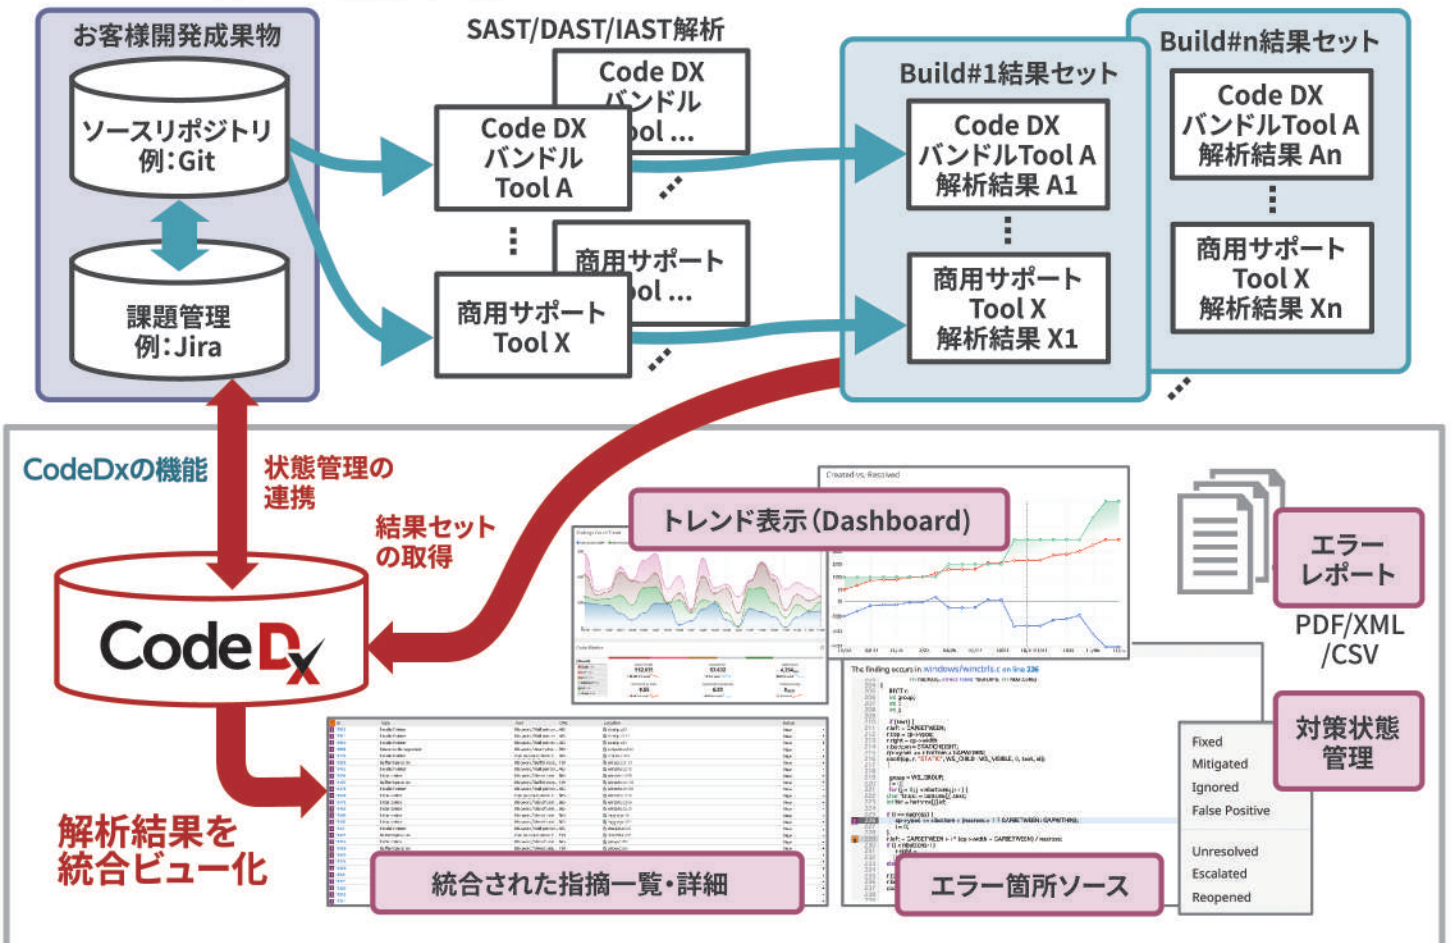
お客様開発成果物

ソースリポジトリ
例:Git

課題管理
例:Jira

SAST/DAST/IAST解析

Code DX
バンドル
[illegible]ol ...

Code DX
バンドル
Tool A

商用サポート
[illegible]ol ...

商用サポート
Tool X

Build#1結果セット

Code DX
バンドルTool A
解析結果 A1

商用サポート
Tool X
解析結果 X1

Build#n結果セット

Code DX
バンドルTool A
解析結果 An

商用サポート
Tool X
解析結果 Xn

CodeDxの機能

状態管理の
連携

結果セット
の取得

Code Dx

トレンド表示(Dashboard)

Created vs. Resolved

The finding occurs in windows/winctrls.c on line 336

エラー
レポート

PDF/XML
/CSV

対策状態
管理

Fixed
Mitigated
Ignored
False Positive

Unresolved
Escalated
Reopened

解析結果を
統合ビュー化

統合された指摘一覧・詳細

エラー箇所ソース